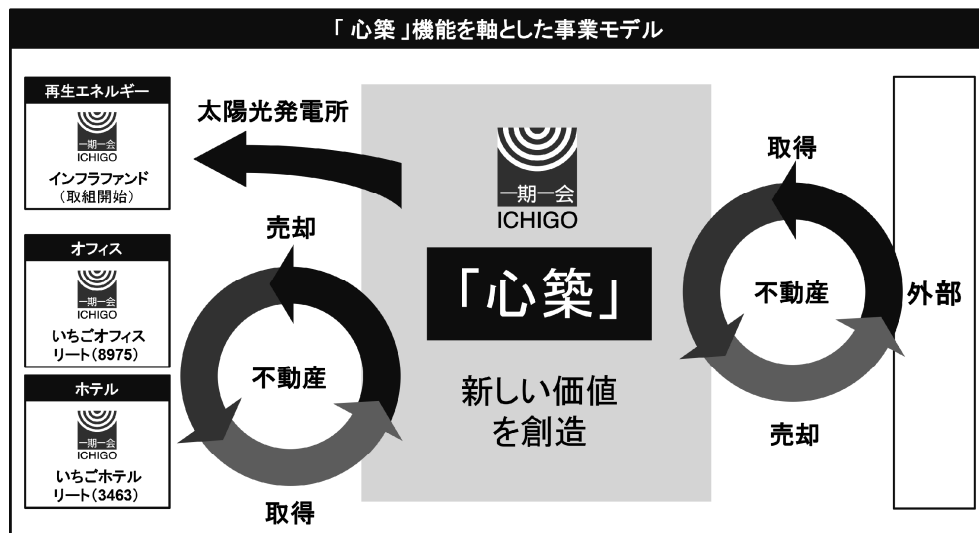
「 心築 」機能を軸とした事業モデル

再生エネルギー

一期一会
ICHIGO

インフラファンド
（取組開始）

太陽光発電所

オフィス

一期一会
ICHIGO

いちごオフィスリート（8975）

ホテル

一期一会
ICHIGO

いちごホテルリート（3463）

売却

不動産

取得

一期一会
ICHIGO

「心築」

新しい価値を創造

取得

不動産

売却

外部